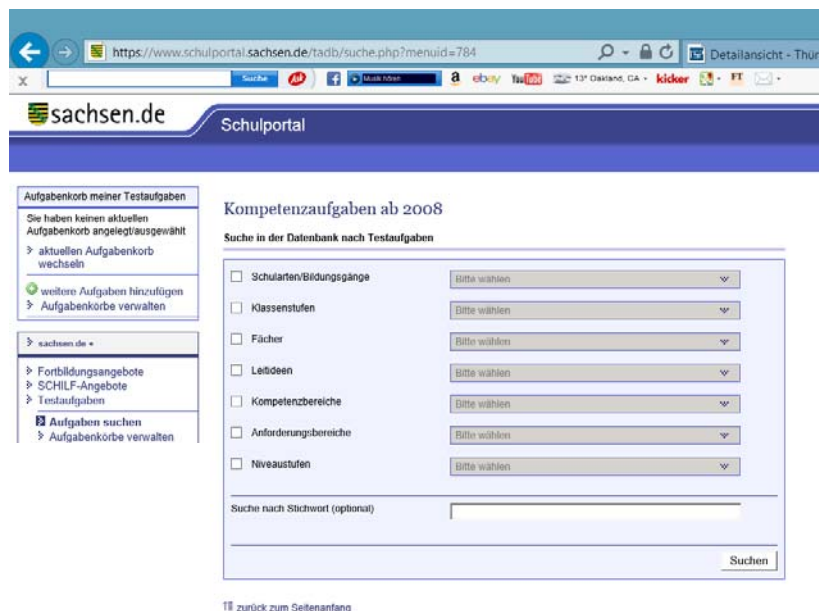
https://www.schulportal.sachsen.de/tadb/suche.php?menuid=784
Detailansicht - Thür
X
Suche
Musik hören
a ebay YouTube 13° Oakland, CA kicker FT

sachsen.de
Schulportal

Aufgabenkorb meiner Testaufgaben
Sie haben keinen aktuellen Aufgabenkorb angelegt/ausgewählt
aktuellen Aufgabenkorb wechseln
weitere Aufgaben hinzufügen
Aufgabenkörbe verwalten

sachsen.de
Fortbildungsangebote
SCHILF-Angebote
Testaufgaben
Aufgaben suchen
Aufgabenkörbe verwalten

Kompetenzaufgaben ab 2008
Suche in der Datenbank nach Testaufgaben

| | |
|---|---|
| Schularten/Bildungsgänge | Bitte wählen |
| Klassenstufen | Bitte wählen |
| Fächer | Bitte wählen |
| Leitideen | Bitte wählen |
| Kompetenzbereiche | Bitte wählen |
| Anforderungsbereiche | Bitte wählen |
| Niveaustufen | Bitte wählen |

Suche nach Stichwort (optional)

Suchen

zurück zum Seitenanfang